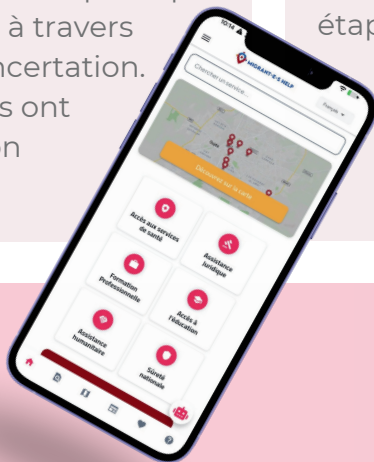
à travers
ncertation.
s ont
n

étap

10:14

MIGRANT-E-S HELP

Chercher un service...

Français

Découvrez sur la carte

Accès aux services de santé

Assistance Juridique

Formation Professionnelle

Accès à l'éducation

Assistance humanitaire

Sûreté nationale